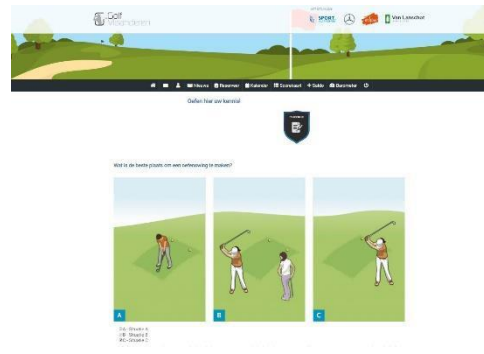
Golf Vlaanderen

SPORT

Van Lanschot

Nieuws Reserveer Kalender Scorekaart Golfer Beheren

Oefen hier uw kennis!

Wat is de beste plaats om een oefenswing te maken?

A

B

C

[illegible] Situatie A
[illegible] Situatie B
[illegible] Situatie C